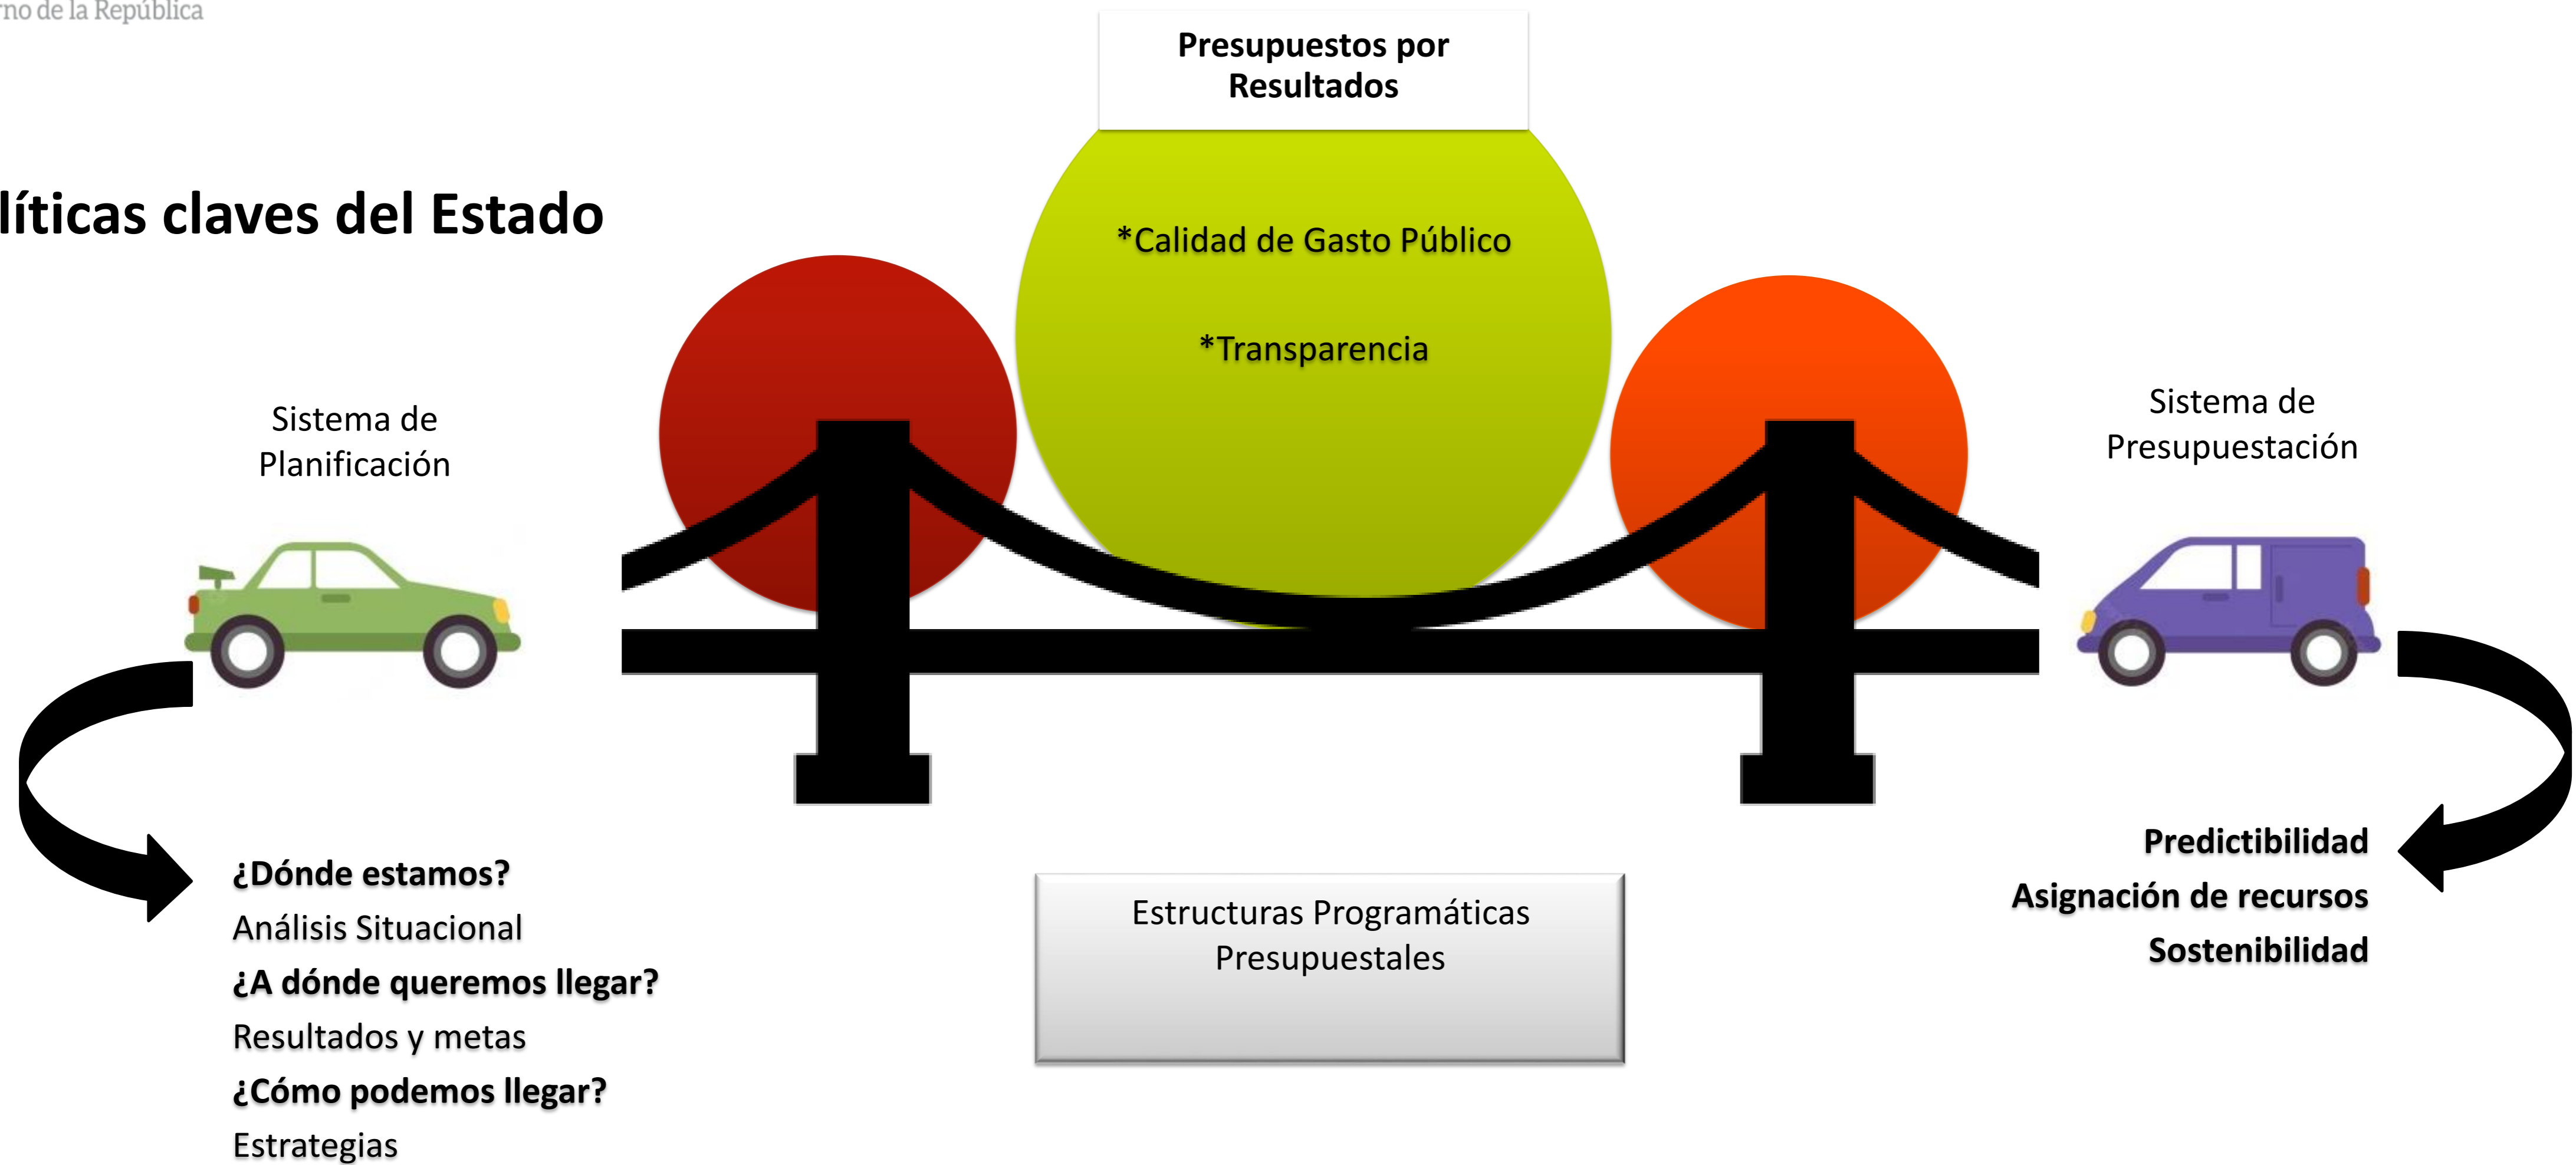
rno de la República

líticas claves del Estado

Presupuestos por Resultados

*Calidad de Gasto Público

*Transparencia

Sistema de Planificación

Sistema de Presupuestación

¿Dónde estamos?
Análisis Situacional
¿A dónde queremos llegar?
Resultados y metas
¿Cómo podemos llegar?
Estrategias

Estructuras Programáticas Presupuestales

Predictibilidad
Asignación de recursos
Sostenibilidad